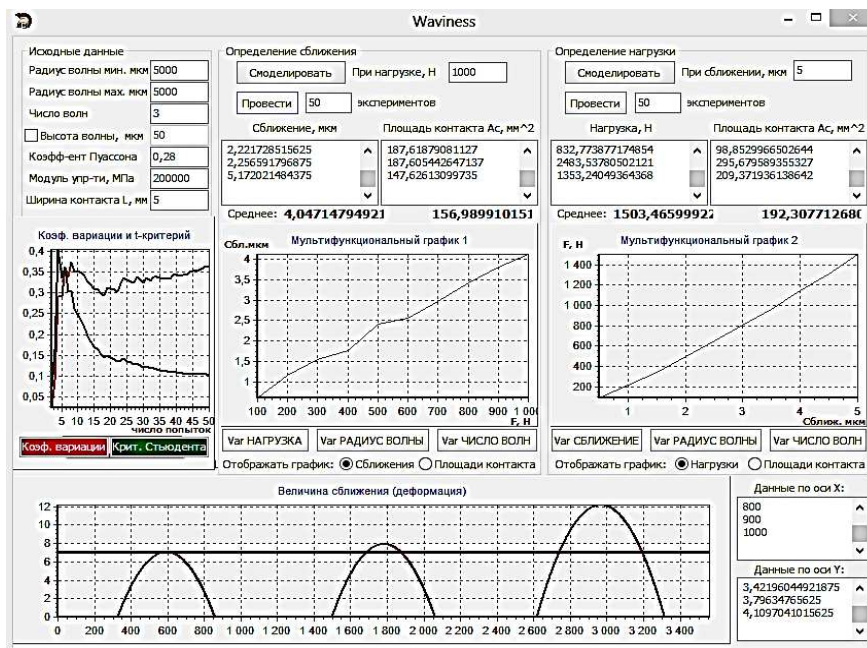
Waviness

Исходные данные
Радиус волны мин. мкм 5000
Радиус волны мах. мкм 5000
Число волн 3
Высота волны, мкм 50
Коэфф-ент Пуассона 0,28
Модуль упр-ти, МПа 200000
Ширина контакта L, мм 5

Определение сближения
Смоделировать При нагрузке, Н 1000
Провести 50 экспериментов
Сближение, мкм
2,221728515625
2,256591796875
5,172021484375
Площадь контакта Ас, мм^2
187,61879081127
187,605442647137
147,62613099735
Среднее: 4,04714794921 156,989910151

Определение нагрузки
Смоделировать При сближении, мкм 5
Провести 50 экспериментов
Нагрузка, Н
832,773877174854
2483,53780502121
1353,24049364368
Площадь контакта Ас, мм^2
98,8529966502644
295,679589355327
209,371936138642
Среднее: 1503,46599922 192,30771268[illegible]

Коэф. вариации и t-критерий
0,4
0,35
0,3
0,25
0,2
0,15
0,1
0,05
5 10 15 20 25 30 35 40 45 50
число попыток
Коэф. вариации Крит. Стьюдента

Мультифункциональный график 1
Сбл.мкм
4
3,5
3
2,5
2
1,5
1
100 200 300 400 500 600 700 800 900 1 00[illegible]
F, Н
Var НАГРУЗКА Var РАДИУС ВОЛНЫ Var ЧИСЛО ВОЛН
Отображать график: Сближения Площади контакта

Мультифункциональный график 2
F, Н
1 400
1 200
1 000
800
600
400
200
1 2 3 4 5
Сближ. мкм
Var СБЛИЖЕНИЕ Var РАДИУС ВОЛНЫ Var ЧИСЛО ВОЛН
Отображать график: Нагрузки Площади контакта

Величина сближения (деформация)
12
10
8
6
4
2
0
0 200 400 600 800 1 000 1 200 1 400 1 600 1 800 2 000 2 200 2 400 2 600 2 800 3 000 3 200 3 400

Данные по оси X:
800
900
1000
Данные по оси Y:
3,42196044921875
3,79634765625
4,1097041015625